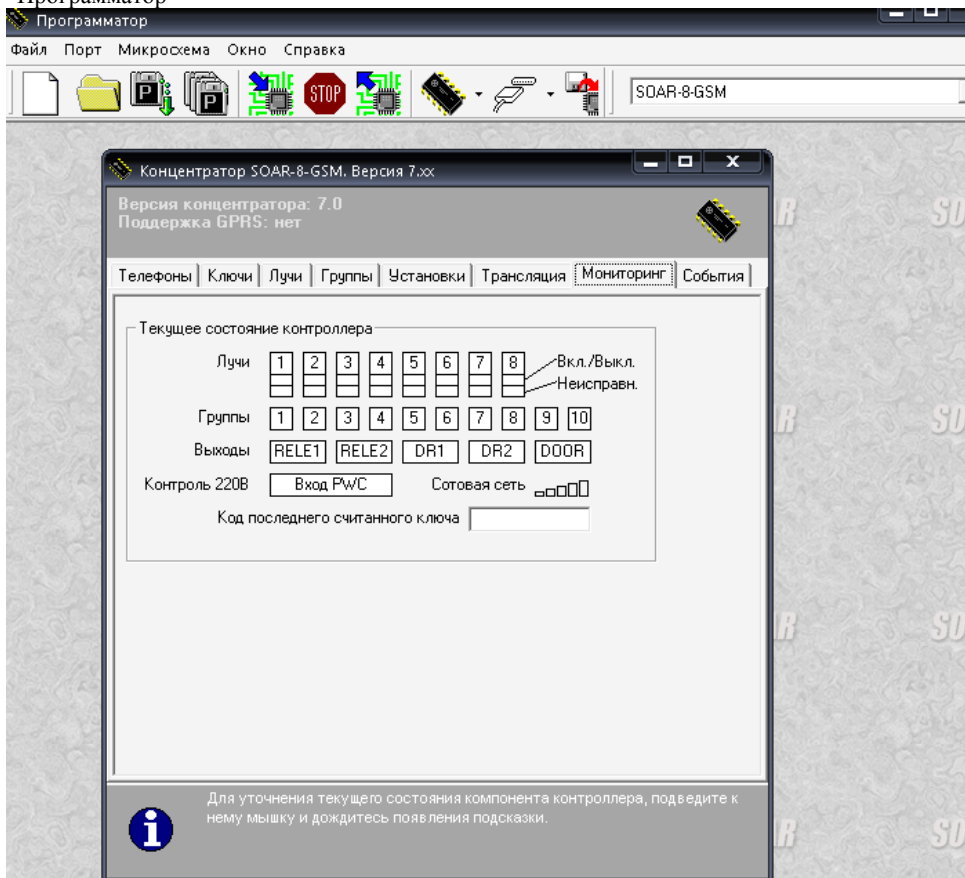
Программатор

Программатор

Файл Порт Микросхема Окно Справка

STOP

SOAR-8-GSM

Концентратор SOAR-8-GSM. Версия 7.xx

Версия концентратора: 7.0
Поддержка GPRS: нет

Телефоны | Ключи | Лучи | Группы | Установки | Трансляция | Мониторинг | События

Текущее состояние контроллера

Лучи 1 2 3 4 5 6 7 8 Вкл./Выкл. Неисправн.

Группы 1 2 3 4 5 6 7 8 9 10

Выходы RELE1 RELE2 DR1 DR2 DOOR

Контроль 220В Вход PWC Сотовая сеть

Код последнего считанного ключа

Для уточнения текущего состояния компонента контроллера, подведите к нему мышку и дождитесь появления подсказки.

SOAR SOAR SOAR SOAR SOAR